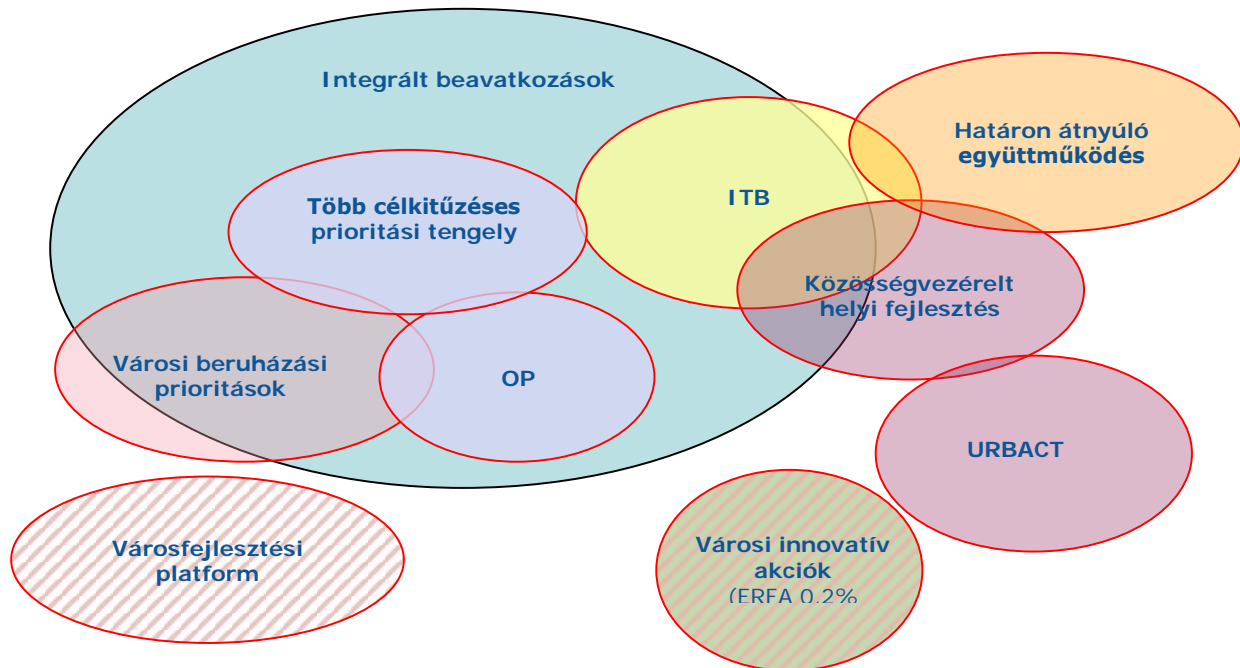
Integrált beavatkozások

Határon átnyúló együttműködés

Több célkitűzéses prioritási tengely

ITB

Közösségvezérelt helyi fejlesztés

Városi beruházási prioritások

OP

URBACT

Városfejlesztési platform

Városi innovatív akciók (ERFA 0,2%